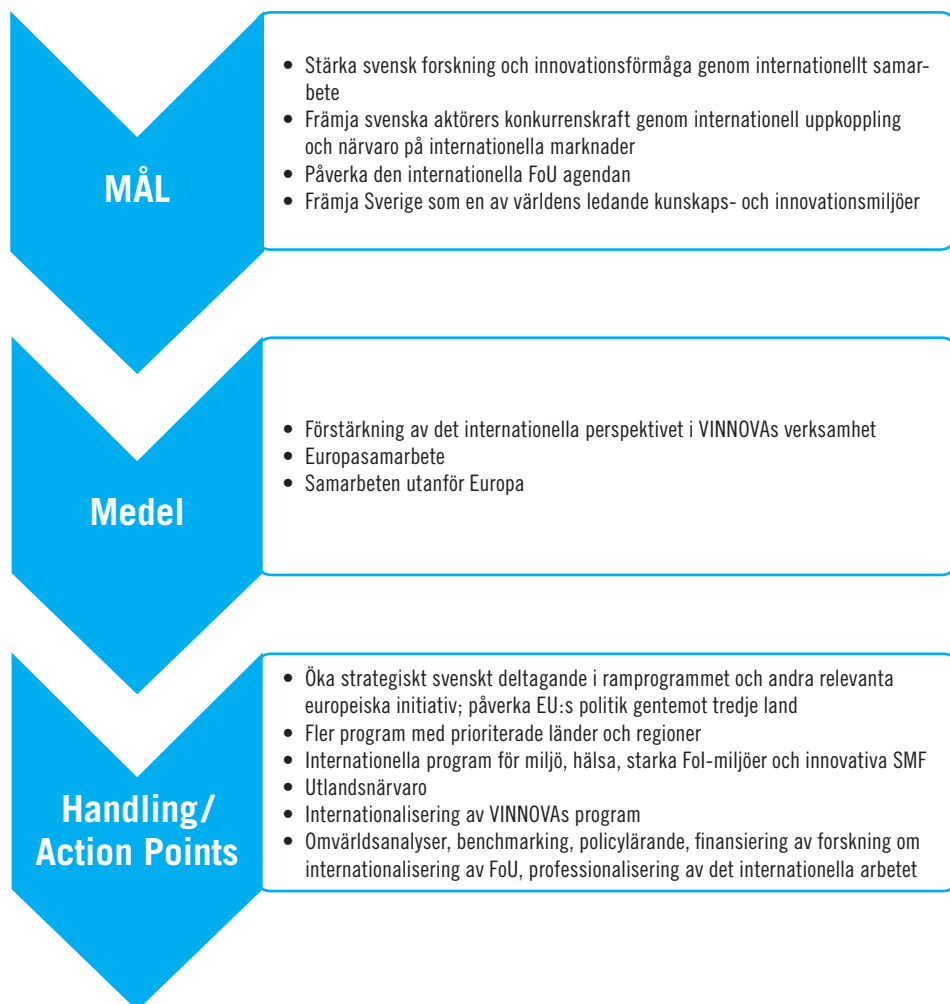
MÅL

• Stärka svensk forskning och innovationsförmåga genom internationellt samarbete
• Främja svenska aktörers konkurrenskraft genom internationell uppkoppling och närvaro på internationella marknader
• Påverka den internationella FoU agendan
• Främja Sverige som en av världens ledande kunskaps- och innovationsmiljöer

Medel

• Förstärkning av det internationella perspektivet i VINNOVAs verksamhet
• Europasamarbete
• Samarbeten utanför Europa

Handling/ Action Points

• Öka strategiskt svenskt deltagande i ramprogrammet och andra relevanta europeiska initiativ; påverka EU:s politik gentemot tredje land
• Fler program med prioriterade länder och regioner
• Internationella program för miljö, hälsa, starka FoI-miljöer och innovativa SMF
• Utlandsnärvaro
• Internationalisering av VINNOVAs program
• Omvärldsanalyser, benchmarking, policylärande, finansiering av forskning om internationalisering av FoU, professionalisering av det internationella arbetet